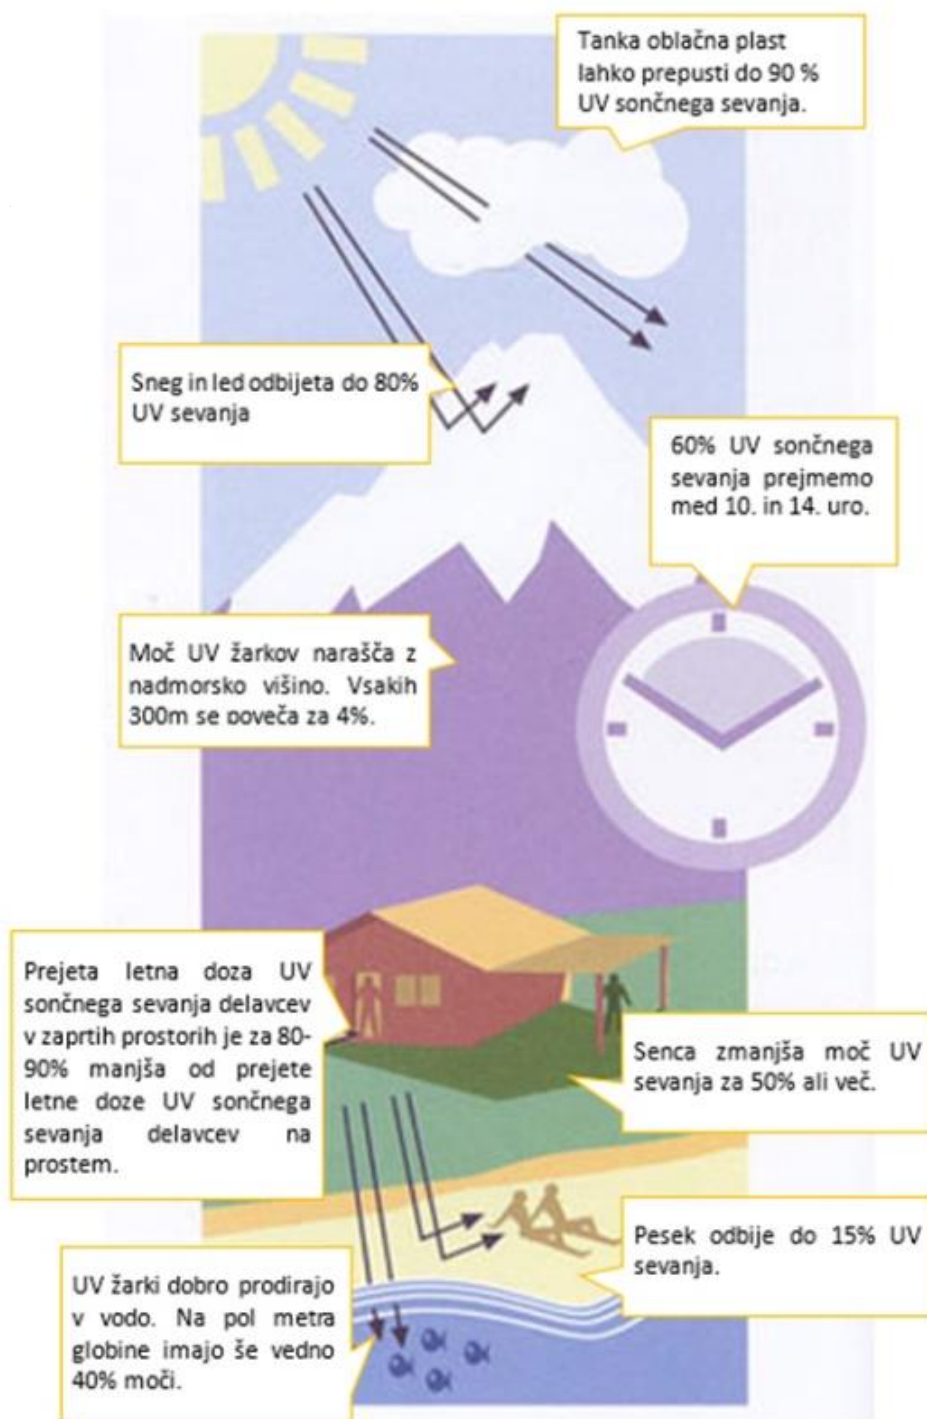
Tanka oblačna plast lahko prepusti do 90 % UV sončnega sevanja.

Sneg in led odbijeta do 80% UV sevanja

60% UV sončnega sevanja prejmemo med 10. in 14. uro.

Moč UV žarkov narašča z nadmorsko višino. Vsakih 300m se poveča za 4%.

Prejeta letna doza UV sončnega sevanja delavcev v zaprtih prostorih je za 80-90% manjša od prejete letne doze UV sončnega sevanja delavcev na prostem.

Senca zmanjša moč UV sevanja za 50% ali več.

Pesek odbije do 15% UV sevanja.

UV žarki dobro prodirajo v vodo. Na pol metra globine imajo še vedno 40% moči.